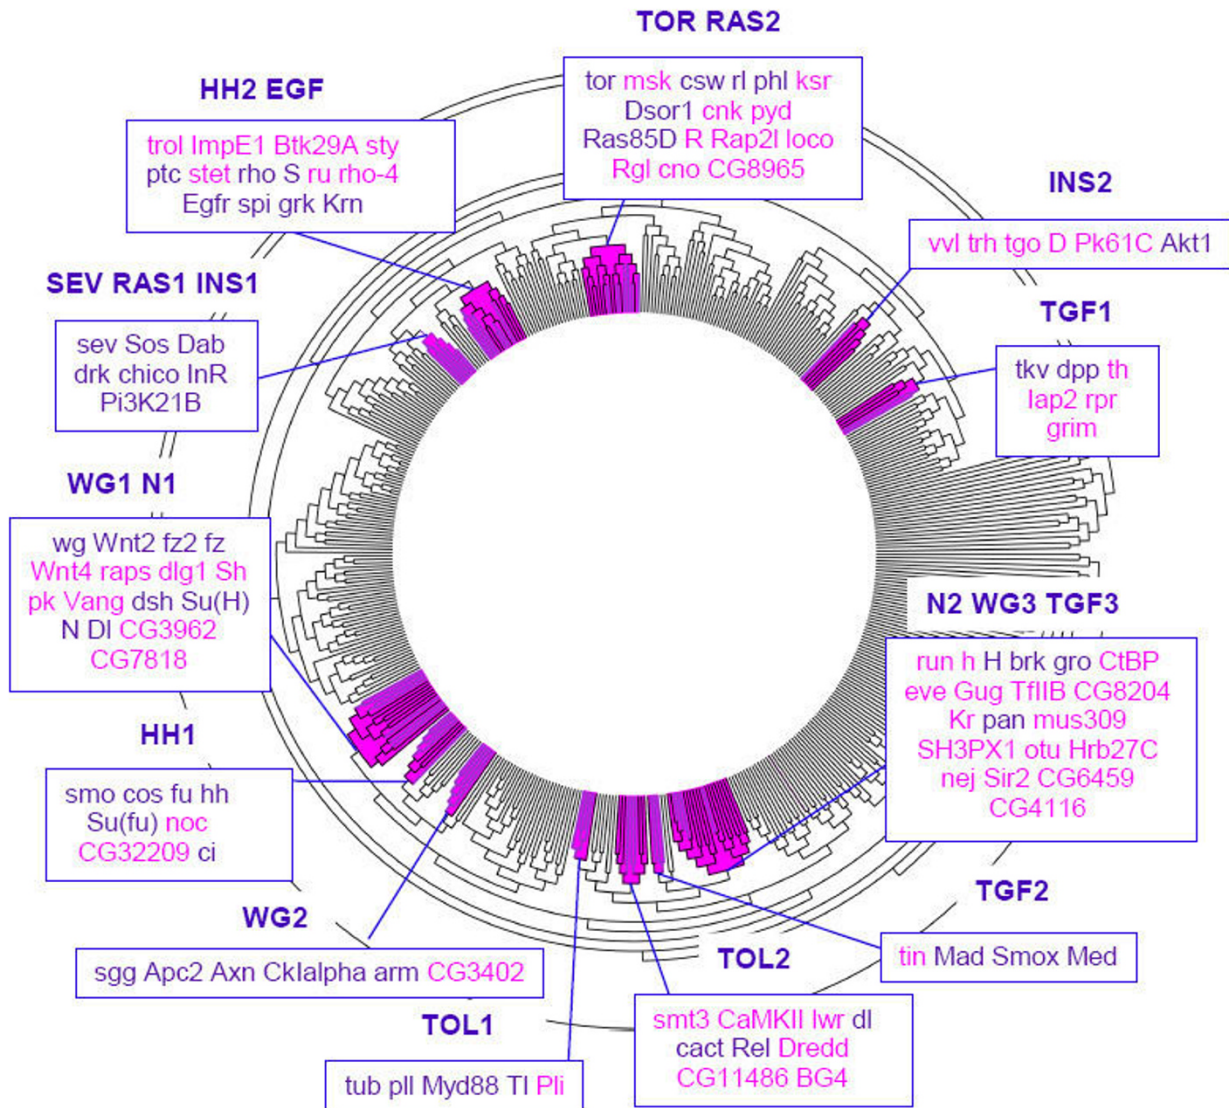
TOR RAS2

tor msk csw rl phl ksr Dsor1 cnk pyd Ras85D R Rap2l loco Rgl cno CG8965

HH2 EGF

trol ImpE1 Btk29A sty ptc stet rho S ru rho-4 Egfr spi grk Krn

INS2

vvl trh tgo D Pk61C Akt1

SEV RAS1 INS1

sev Sos Dab drk chico InR Pi3K21B

TGF1

tkv dpp th Iap2 rpr grim

WG1 N1

wg Wnt2 fz2 fz Wnt4 raps dlg1 Sh pk Vang dsh Su(H) N Dl CG3962 CG7818

N2 WG3 TGF3

run h H brk gro CtBP eve Gug TfIIB CG8204 Kr pan mus309 SH3PX1 otu Hrb27C nej Sir2 CG6459 CG4116

HH1

smo cos fu hh Su(fu) noc CG32209 ci

TGF2

WG2

sgg Apc2 Axn CkIalpha arm CG3402

tin Mad Smox Med

TOL2

TOL1

smt3 CaMKII lwr dl cact Rel Dredd CG11486 BG4

tub pll Myd88 Tl Pli